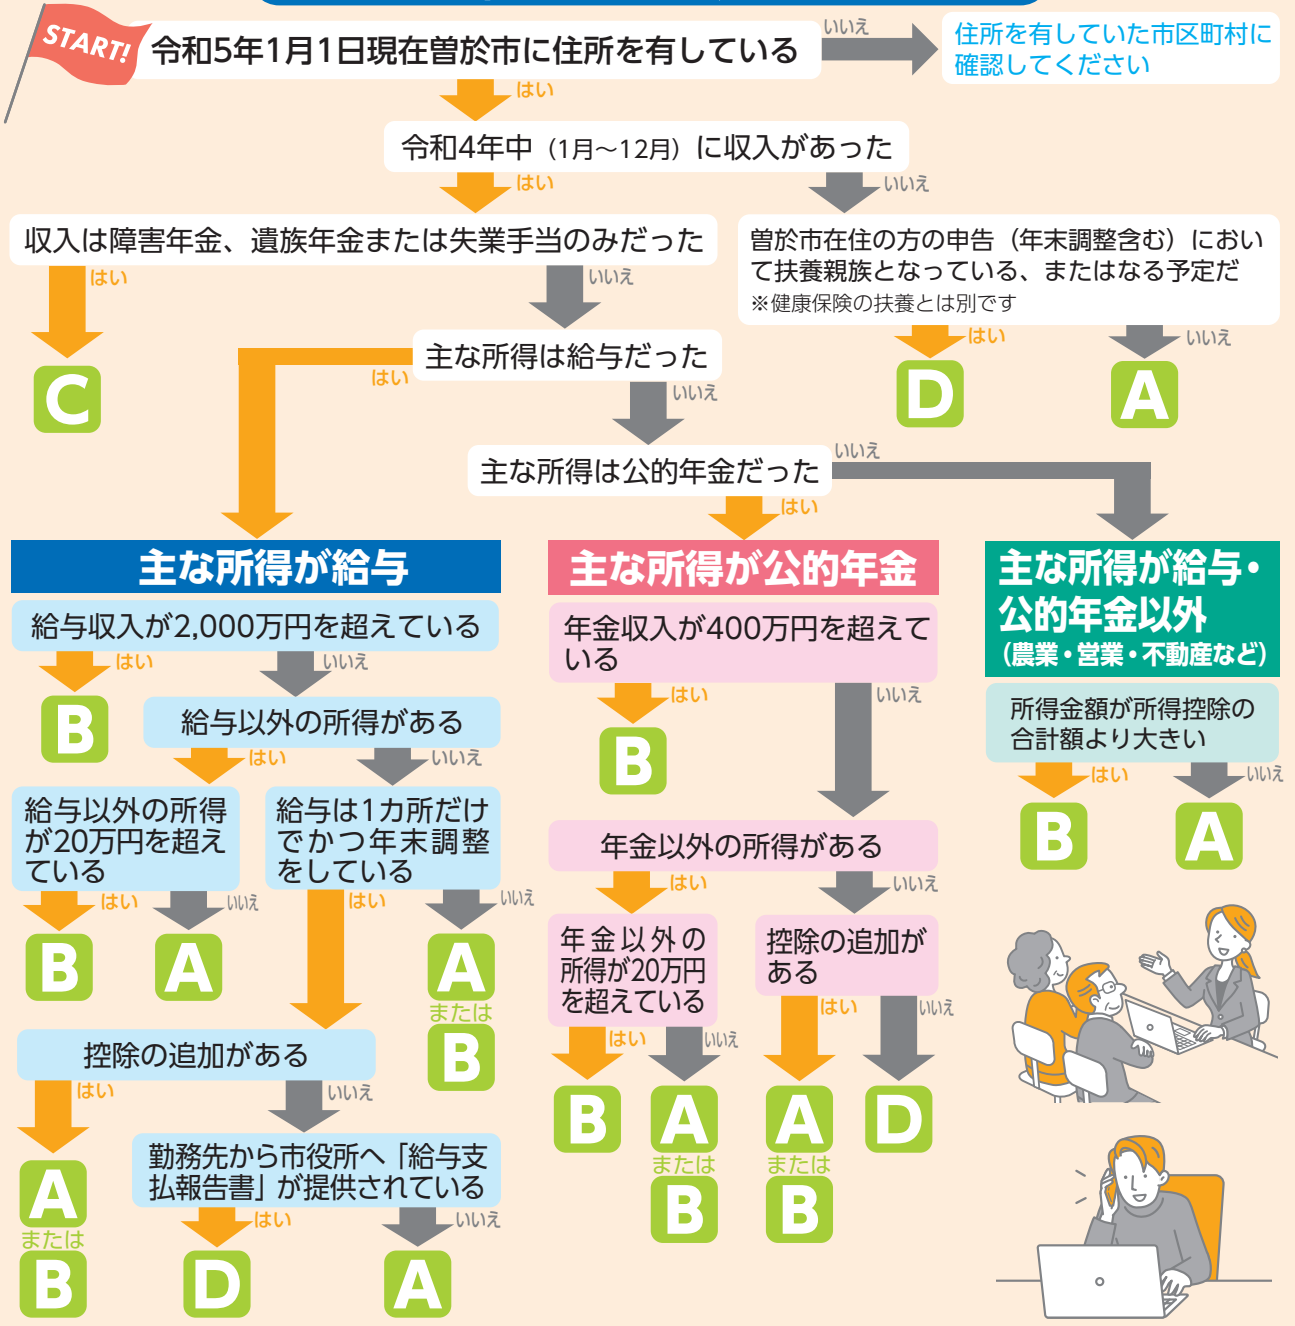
START!

令和5年1月1日現在曽於市に住所を有している

いいえ

住所を有していた市区町村に確認してください

はい

令和4年中（1月～12月）に収入があった

はい

いいえ

収入は障害年金、遺族年金または失業手当のみだった

はい

C

いいえ

曽於市在住の方の申告（年末調整含む）において扶養親族となっている、またはなる予定だ
※健康保険の扶養とは別です

はい

D

いいえ

A

主な所得は給与だった

はい

いいえ

主な所得は公的年金だった

いいえ

はい

主な所得が給与

給与収入が2,000万円を超えている

はい

B

いいえ

給与以外の所得がある

はい

いいえ

給与以外の所得が20万円を超えている

はい

B

いいえ

A

給与は1カ所だけでかつ年末調整をしている

はい

いいえ

A
または
B

控除の追加がある

はい

A
または
B

いいえ

勤務先から市役所へ「給与支払報告書」が提供されている

はい

D

いいえ

A

主な所得が公的年金

年金収入が400万円を超えている

はい

B

いいえ

年金以外の所得がある

はい

いいえ

年金以外の所得が20万円を超えている

はい

B

いいえ

A
または
B

控除の追加がある

はい

A
または
B

いいえ

D

主な所得が給与・公的年金以外
（農業・営業・不動産など）

所得金額が所得控除の合計額より大きい

はい

B

いいえ

A